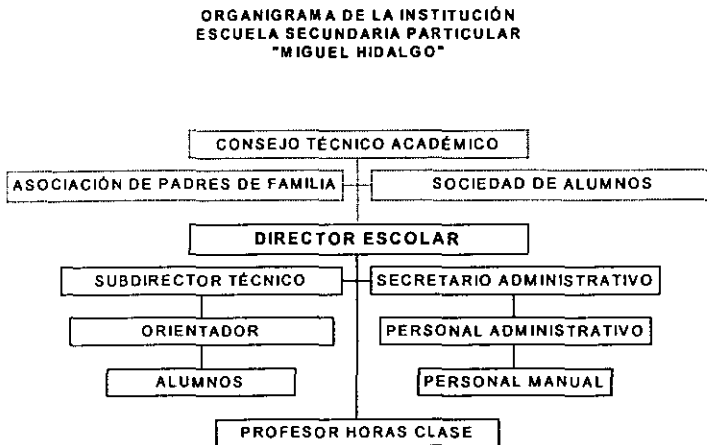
ORGANIGRAMA DE LA INSTITUCIÓN
ESCUELA SECUNDARIA PARTICULAR
"MIGUEL HIDALGO"

CONSEJO TÉCNICO ACADÉMICO

ASOCIACIÓN DE PADRES DE FAMILIA

SOCIEDAD DE ALUMNOS

DIRECTOR ESCOLAR

SUBDIRECTOR TÉCNICO

SECRETARIO ADMINISTRATIVO

ORIENTADOR

PERSONAL ADMINISTRATIVO

ALUMNOS

PERSONAL MANUAL

PROFESOR HORAS CLASE